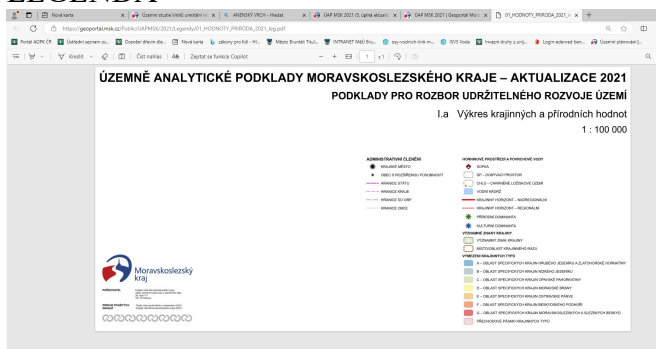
LEGENDA

Nová karta | Územní studie limitů umístění | ARENSKÝ VRCH - Hledat | ÚAP MSK 2021 (5. úplná aktuali | ÚAP MSK 2021 | Geoportál Mor | 01_HODNOTY_PRIRODA_2021_ | +

https://geoportal.msk.cz/Public/UAPMSK/2021/Legendy/01_HODNOTY_PRIRODA_2021_leg.pdf

Portál AOPK ČR | Ústřední seznam oc... | Ocenění dřevin dle ... | Nová karta | zákony pro lidi - Vfl... | Město Bruntál: Titul... | INTRANET MěÚ Bru... | osy-vodnich-linii-m... | ISVS Vode | Invazní druhy z unij... | Login external ben... | Územní plánování |...

Kreslit | Číst nahlas | Zeptat se funkce Copilot | 1 z1

ÚZEMNĚ ANALYTICKÉ PODKLADY MORAVSKOSLEZSKÉHO KRAJE – AKTUALIZACE 2021

PODKLADY PRO ROZBOR UDRŽITELNÉHO ROZVOJE ÚZEMÍ

I.a Výkres krajinných a přírodních hodnot

1 : 100 000

ADMINISTRATIVNÍ ČLENĚNÍ
KRAJSKÉ MĚSTO
OBEC S ROZŠÍŘENOU PŮSOBNOSTÍ
HRANICE STÁTU
HRANICE KRAJE
HRANICE SO ORP
HRANICE OBCE

HORNINOVÉ PROSTŘEDÍ A POVRCHOVÉ VODY
SOPKA
DP – DOBÝVACÍ PROSTOR
CHLÚ – CHRÁNĚNÉ LOŽISKOVÉ ÚZEMÍ
VODNÍ NÁDRŽ
KRAJINNÝ HORIZONT – NADREGIONÁLNÍ
KRAJINNÝ HORIZONT – REGIONÁLNÍ
PŘÍRODNÍ DOMINANTA
KULTURNÍ DOMINANTA

VÝZNAMNÉ ZNAKY KRAJINY
VÝZNAMNÝ ZNAK KRAJINY
NÁSTUP OBLAST KRAJINNÉHO RÁZU

VYMEZENÍ KRAJINNÝCH TYPŮ
A – OBLAST SPECIFICKÝCH KRAJIN HRUBÉHO JESENÍKU A ZLATOHORSKÉ HORNATINY
B – OBLAST SPECIFICKÝCH KRAJIN NÍZKÉHO JESENÍKU
C – OBLAST SPECIFICKÝCH KRAJIN OPAVSKÉ PAHORKATINY
D – OBLAST SPECIFICKÝCH KRAJIN MORAVSKÉ BRÁNY
E – OBLAST SPECIFICKÝCH KRAJIN OSTRAVSKÉ PÁNVE
F – OBLAST SPECIFICKÝCH KRAJIN BESKYDSKÉHO PODHŮŘÍ
G – OBLAST SPECIFICKÝCH KRAJIN MORAVSKOSLEZSKÝCH A SLEZSKÝCH BESKYD
PŘECHODOVÉ PÁSMO KRAJINNÝCH TYPŮ

Moravskoslezský kraj

POŘIZOVATEL:
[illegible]
ZDROJE POLOHOPISU:
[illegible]